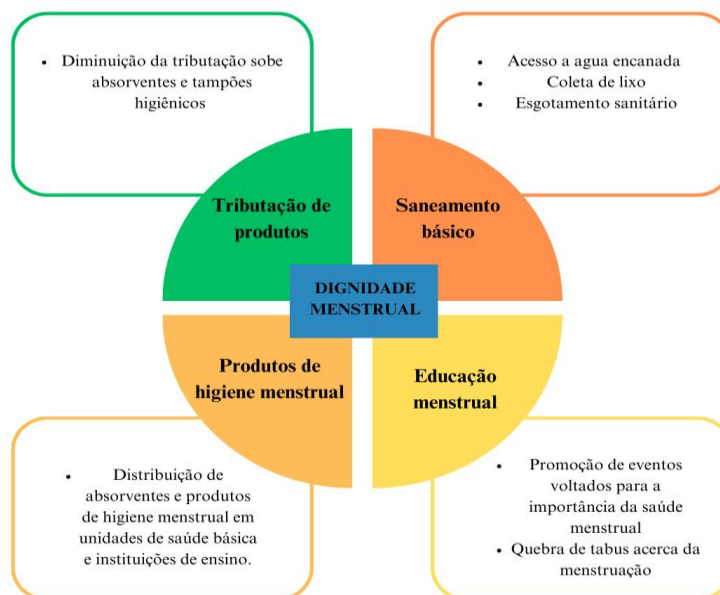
- Diminuição da tributação sobe absorventes e tampões higiênicos

- Acesso a agua encanada
- Coleta de lixo
- Esgotamento sanitário

Tributação de produtos

Saneamento básico

DIGNIDADE MENSTRUAL

Produtos de higiene menstrual

Educação menstrual

- Distribuição de absorventes e produtos de higiene menstrual em unidades de saúde básica e instituições de ensino.

- Promoção de eventos voltados para a importância da saúde menstrual
- Quebra de tabus acerca da menstruação